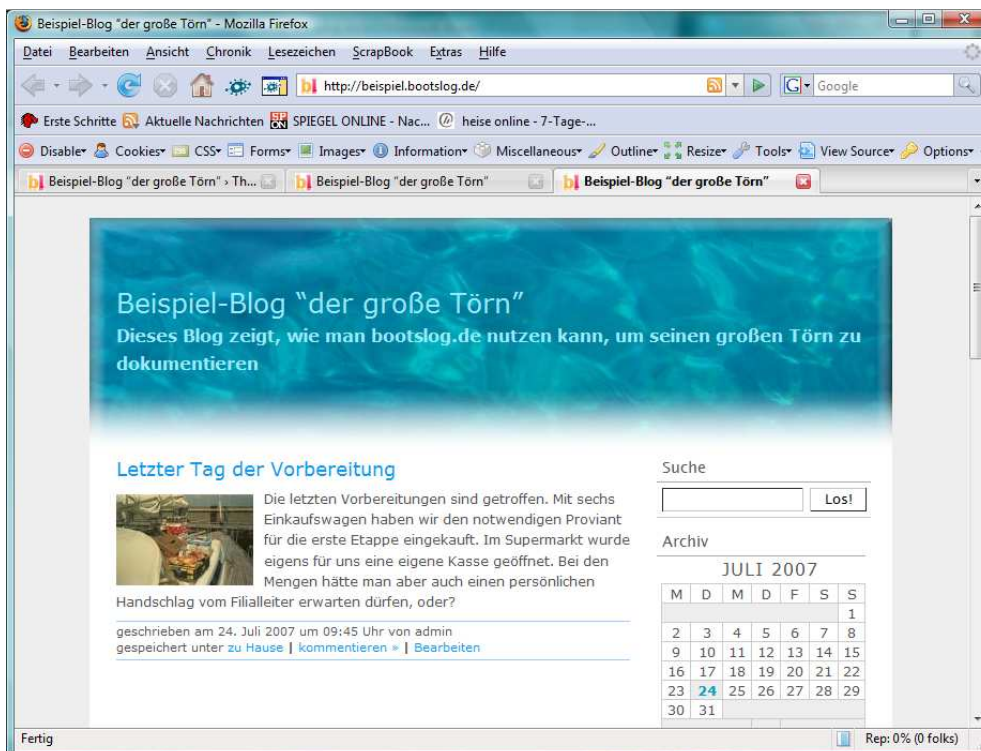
Beispiel-Blog "der große Törn" - Mozilla Firefox

Datei Bearbeiten Ansicht Chronik Lesezeichen ScrapBook Extras Hilfe

http://beispiel.bootslog.de/

Google

Erste Schritte Aktuelle Nachrichten SPIEGEL ONLINE - Nac... heise online - 7-Tage-...

Disable Cookies CSS Forms Images Information Miscellaneous Outline Resize Tools View Source Options

Beispiel-Blog "der große Törn" › Th... Beispiel-Blog "der große Törn" Beispiel-Blog "der große Törn"

Beispiel-Blog "der große Törn"

Dieses Blog zeigt, wie man bootslog.de nutzen kann, um seinen großen Törn zu dokumentieren

Letzter Tag der Vorbereitung

Die letzten Vorbereitungen sind getroffen. Mit sechs Einkaufswagen haben wir den notwendigen Proviant für die erste Etappe eingekauft. Im Supermarkt wurde eigens für uns eine eigene Kasse geöffnet. Bei den Mengen hätte man aber auch einen persönlichen Handschlag vom Filialleiter erwarten dürfen, oder?

geschrieben am 24. Juli 2007 um 09:45 Uhr von admin
gespeichert unter zu Hause | kommentieren » | Bearbeiten

Suche

Los!

Archiv

JULI 2007

| M | D | M | D | F | S | S |
|---|---|---|---|---|---|---|
| | | | | | | 1 |
| 2 | 3 | 4 | 5 | 6 | 7 | 8 |
| 9 | 10 | 11 | 12 | 13 | 14 | 15 |
| 16 | 17 | 18 | 19 | 20 | 21 | 22 |
| 23 | 24 | 25 | 26 | 27 | 28 | 29 |
| 30 | 31 | | | | | |

Fertig

Rep: 0% (0 folks)